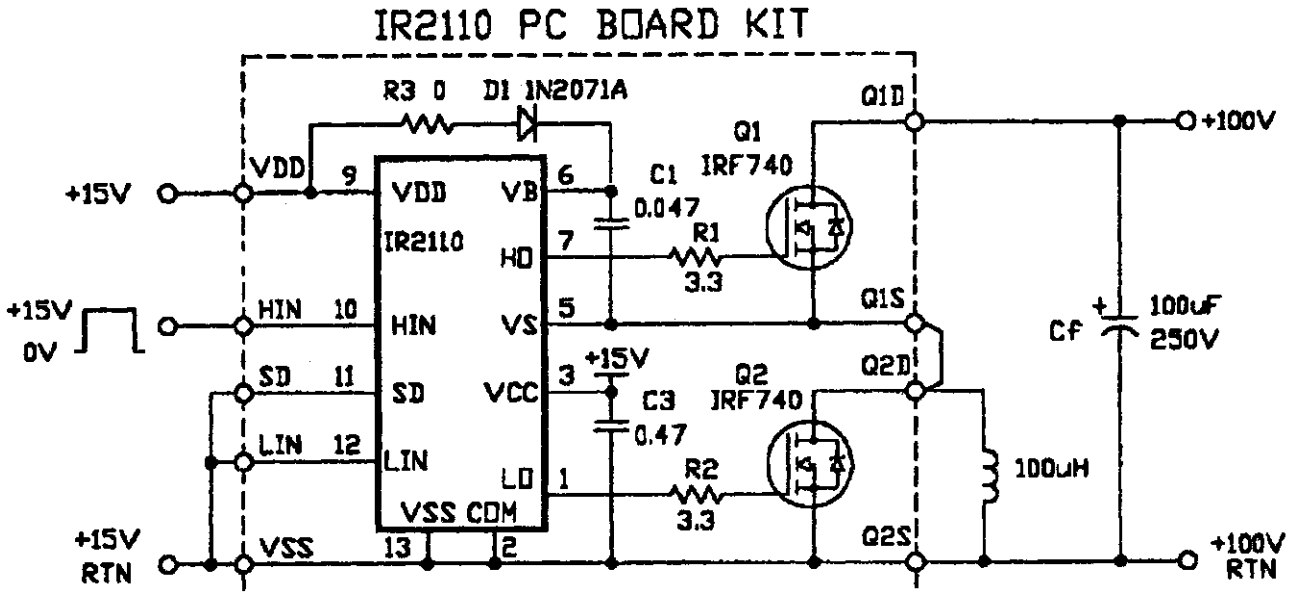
IR2110 PC BOARD KIT

R3 0
D1 1N2071A
Q1D
+100V
VDD
9
VDD
VB
6
C1
0.047
Q1
IRF740
+15V
IR2110
HO
7
R1
3.3
+15V
0V
HIN
10
HIN
VS
5
Q1S
+
100uF
250V
Cf
SD
11
SD
VCC
3
+15V
C3
0.47
Q2
IRF740
Q2D
LIN
12
LIN
LO
1
R2
3.3
100uH
VSS COM
+15V
RTN
VSS
13
2
Q2S
+100V
RTN